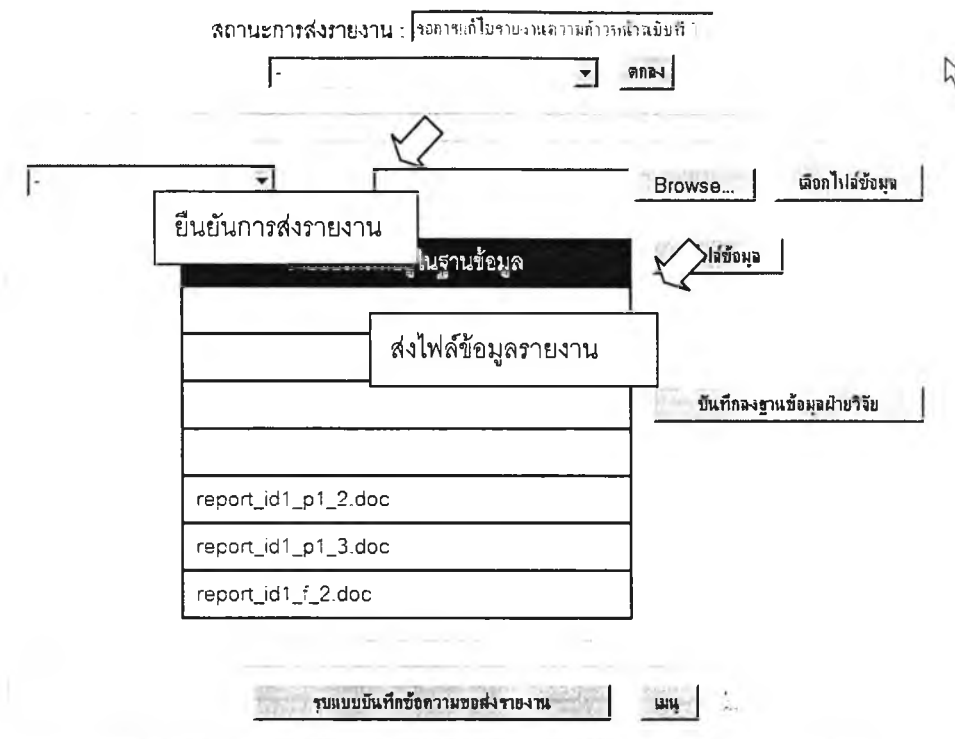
สถานะการส่งรายงาน : รอการแก้ไขรายงานความก้าวหน้าฉบับที่ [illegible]

- ตกลง

-

Browse... เลือกไฟล์ข้อมูล

ยืนยันการส่งรายงาน

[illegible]ในฐานข้อมูล

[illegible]ไฟล์ข้อมูล

ส่งไฟล์ข้อมูลรายงาน

บันทึกลงฐานข้อมูลฝ่ายวิจัย

report_id1_p1_2.doc

report_id1_p1_3.doc

report_id1_f_2.doc

รูปแบบบันทึกข้อความขอส่งรายงาน

เมนู